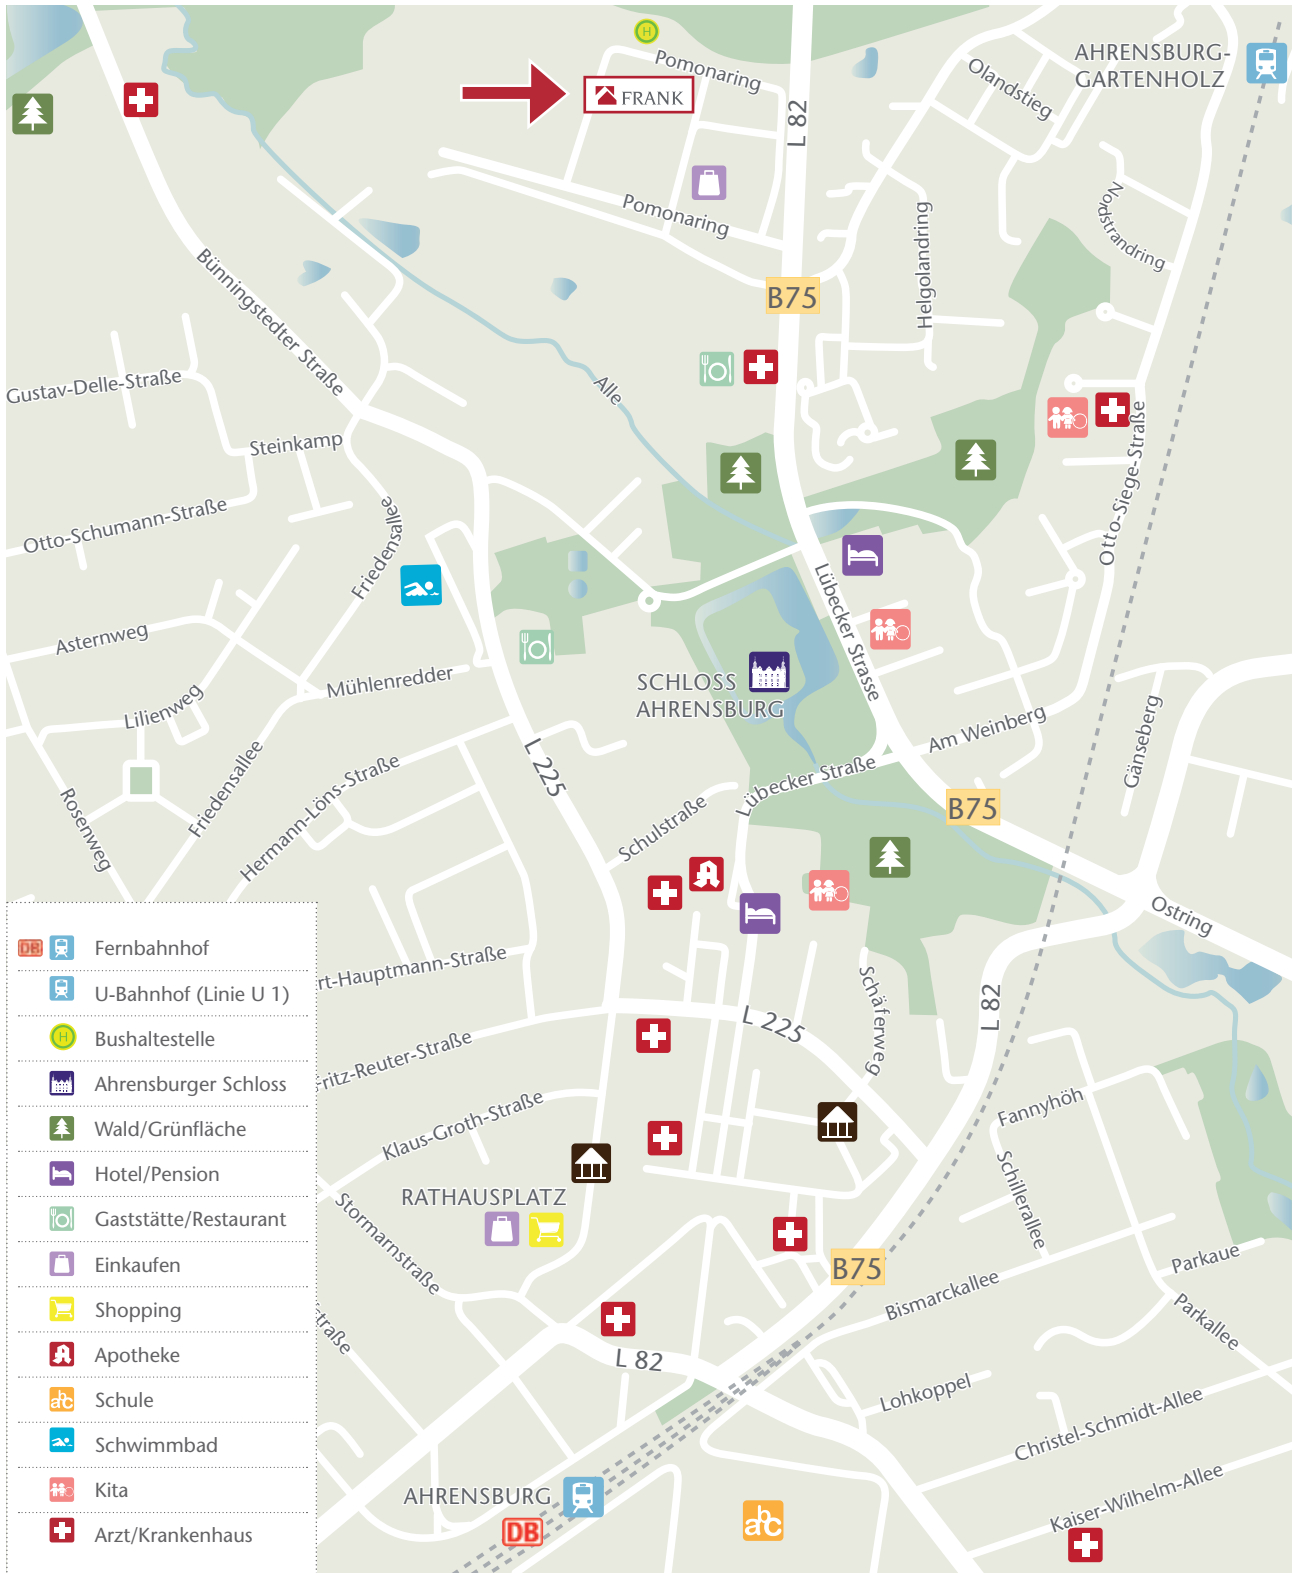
FRANK
Pomonaring
AHRENSBURG-GARTENHOLZ
Olandstieg
L 82
Pomonaring
Nordstrandring
Helgolandring
B75
Bünningstedter Straße
Alle
Gustav-Delle-Straße
Steinkamp
Otto-Siege-Straße
Otto-Schumann-Straße
Friedensallee
Lübecker Strasse
Asternweg
Mühlenredder
SCHLOSS AHRENSBURG
Lilienweg
Am Weinberg
Gänseberg
Hermann-Löns-Straße
L 225
Lübecker Straße
B75
Friedensallee
Rosenweg
Schulstraße
Ostring
rt-Hauptmann-Straße
Schäferweg
L 225
L 82
Fritz-Reuter-Straße
Fannyhöh
Klaus-Groth-Straße
Schillerallee
RATHAUSPLATZ
Stormarnstraße
B75
Parkaue
Bismarckallee
Parkallee
traße
L 82
Lohkoppel
Christel-Schmidt-Allee
AHRENSBURG
DB
Kaiser-Wilhelm-Allee

DB Fernbahnhof
U-Bahnhof (Linie U 1)
H Bushaltestelle
Ahrensburger Schloss
Wald/Grünfläche
Hotel/Pension
Gaststätte/Restaurant
Einkaufen
Shopping
Apotheke
abc Schule
Schwimmbad
Kita
Arzt/Krankenhaus